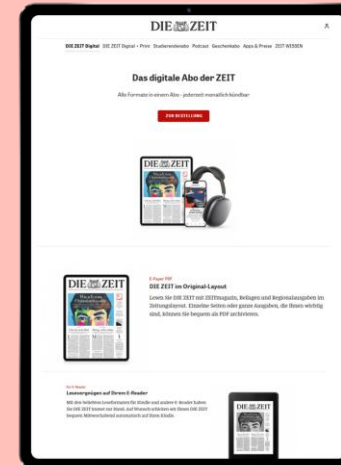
DIE ZEIT

DIE ZEIT Digital DIE ZEIT Digital + Print Studentenabo Podcast Geschenkabo Apps & Presse ZEIT WISSEN

Das digitale Abo der ZEIT

Alle Formate in einem Abo - jederzeit monatlich kündbar

ZUR BESTELLUNG

DIE ZEIT

E-Paper PDF

DIE ZEIT im Original-Layout

Lesen Sie DIE ZEIT mit ZEITmagazin, Beilagen und Regionalausgaben im Zeitungslayout. Einzelne Seiten oder ganze Ausgaben, die Ihnen wichtig sind, können Sie bequem als PDF archivieren.

DIE ZEIT

Für E-Reader

Lesevergnügen auf Ihrem E-Reader

Mit den beliebten Lesebrowsern für Kindle und andere E-Reader haben Sie DIE ZEIT immer zur Hand. Auf Wunsch erhalten wir Ihnen DIE ZEIT bequem Mittwochabend automatisch auf Ihren Kindle.

DIE ZEIT